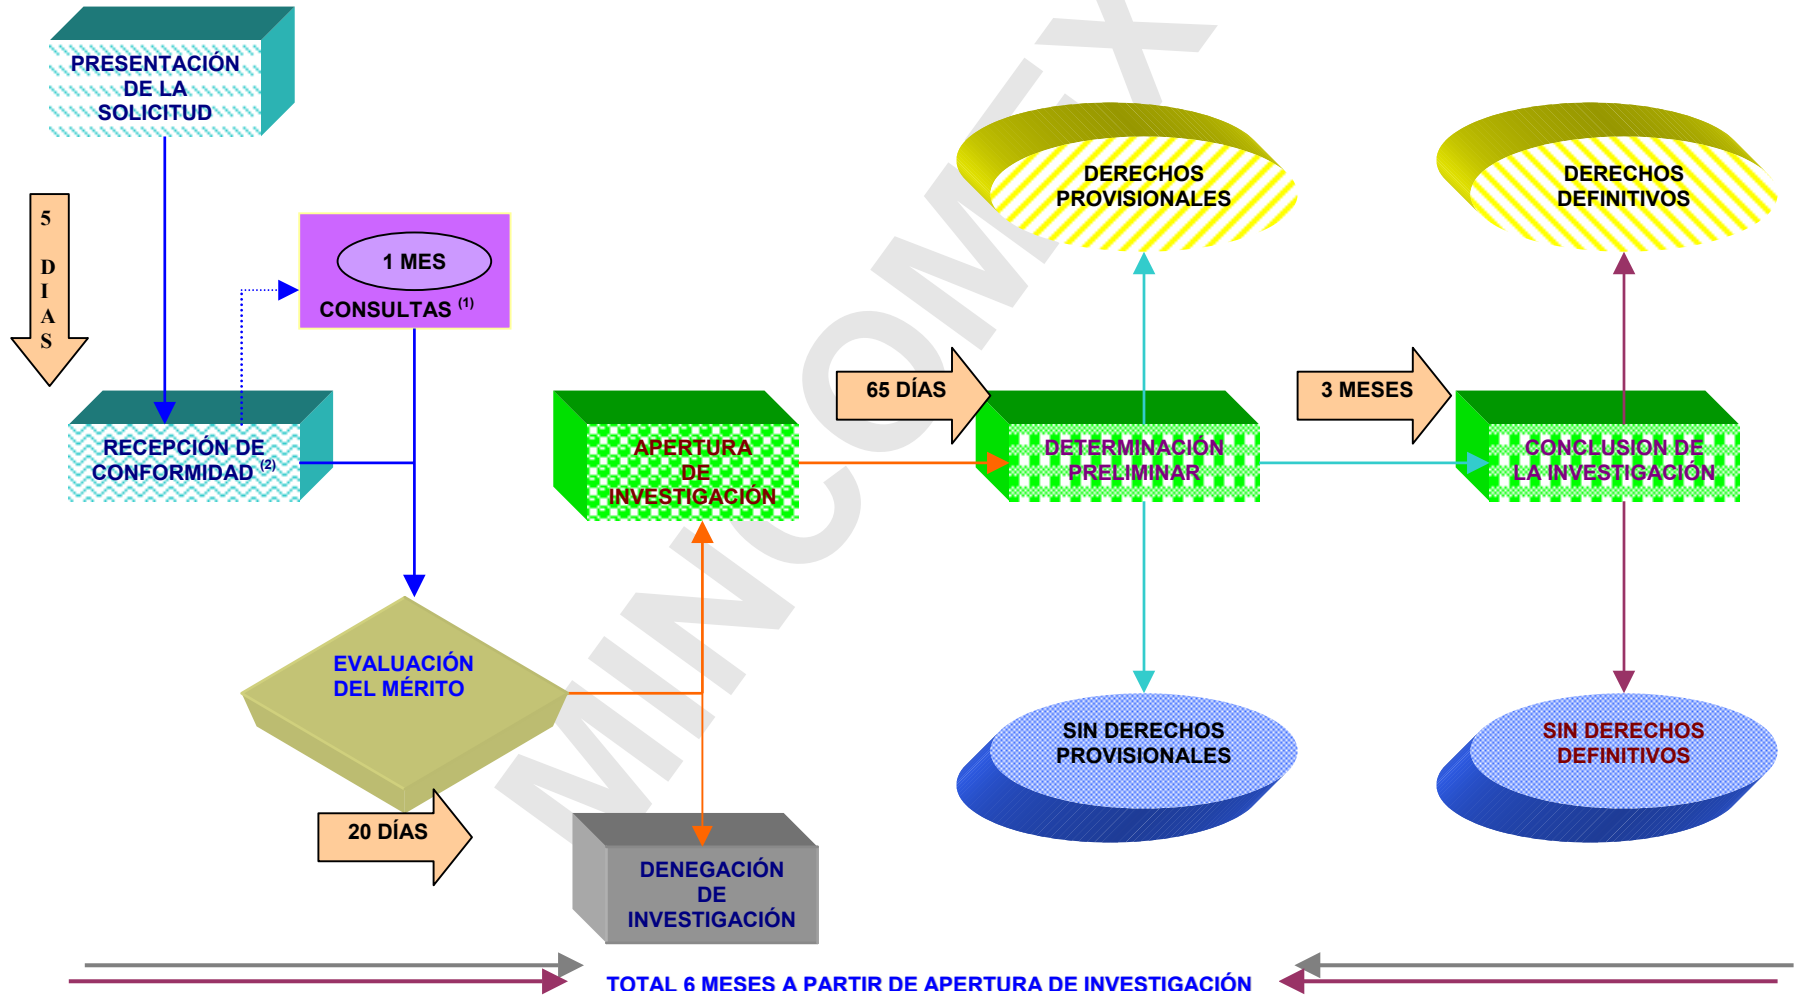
PRESENTACIÓN DE LA SOLICITUD

5 DIAS

1 MES
CONSULTAS $^{(1)}$

RECEPCIÓN DE CONFORMIDAD $^{(2)}$

EVALUACIÓN DEL MÉRITO

20 DÍAS

DENEGACIÓN DE INVESTIGACIÓN

APERTURA DE INVESTIGACIÓN

65 DÍAS

DETERMINACIÓN PRELIMINAR

DERECHOS PROVISIONALES

SIN DERECHOS PROVISIONALES

3 MESES

CONCLUSION DE LA INVESTIGACIÓN

DERECHOS DEFINITIVOS

SIN DERECHOS DEFINITIVOS

MINCOMEX

TOTAL 6 MESES A PARTIR DE APERTURA DE INVESTIGACIÓN